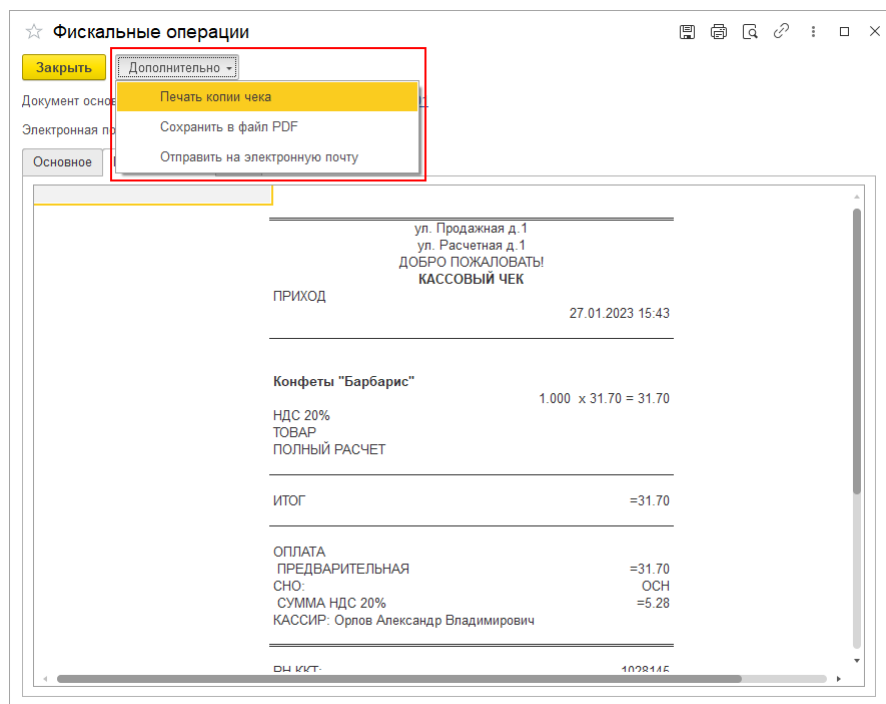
Фискальные операции

Закрыть

Дополнительно

Печать копии чека

Сохранить в файл PDF

Отправить на электронную почту

Документ осно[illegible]

Электронная п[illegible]

Основное

ул. Продажная д.1
ул. Расчетная д.1
ДОБРО ПОЖАЛОВАТЬ!
КАССОВЫЙ ЧЕК

ПРИХОД
27.01.2023 15:43

Конфеты "Барбарис"
1.000 x 31.70 = 31.70
НДС 20%
ТОВАР
ПОЛНЫЙ РАСЧЕТ

ИТОГ =31.70

ОПЛАТА
ПРЕДВАРИТЕЛЬНАЯ =31.70
СНО: ОСН
СУММА НДС 20% =5.28
КАССИР: Орлов Александр Владимирович

РН ККТ: 1028145